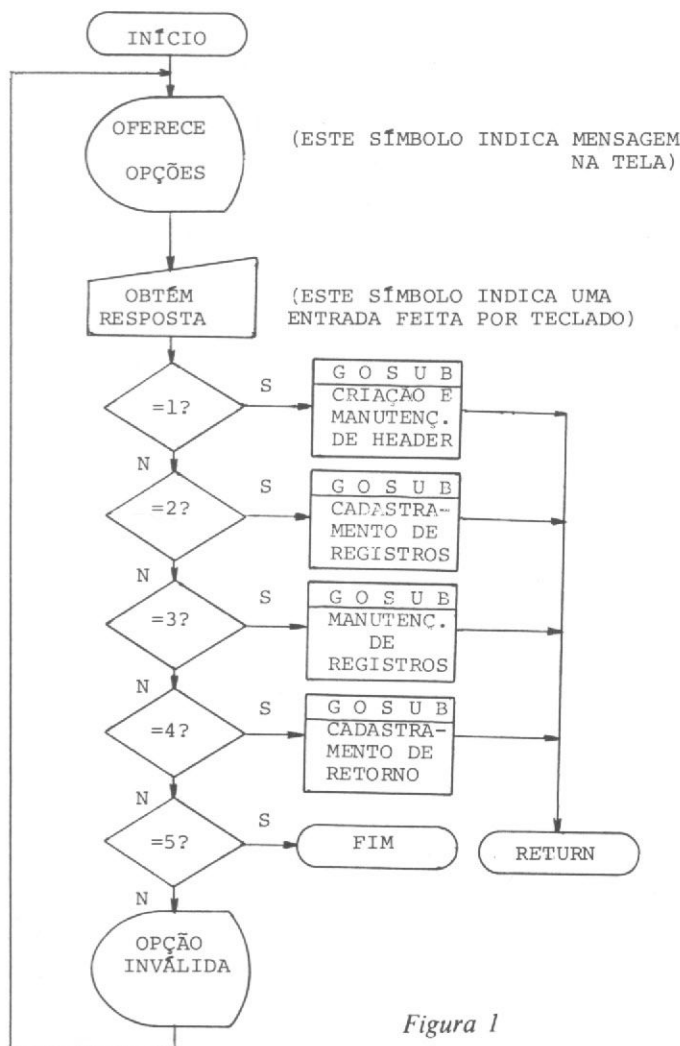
INÍCIO

OFERECE OPÇÕES

(ESTE SÍMBOLO INDICA MENSAGEM NA TELA)

OBTÉM RESPOSTA

(ESTE SÍMBOLO INDICA UMA ENTRADA FEITA POR TECLADO)

=1?

S

G O S U B
CRIAÇÃO E MANUTENÇ. DE HEADER

N

=2?

S

G O S U B
CADASTRAMENTO DE REGISTROS

N

=3?

S

G O S U B
MANUTENÇ. DE REGISTROS

N

=4?

S

G O S U B
CADASTRAMENTO DE RETORNO

N

=5?

S

FIM

RETURN

N

OPÇÃO INVÁLIDA

Figura 1